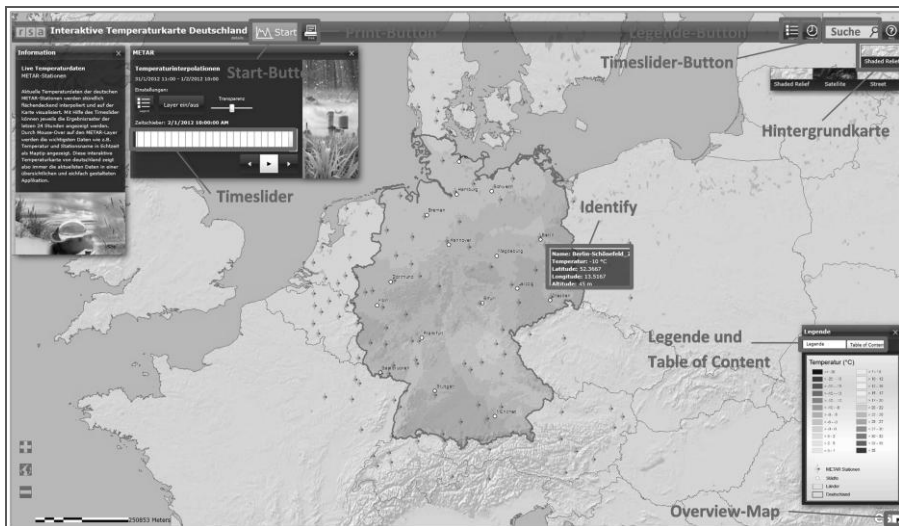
rsa Interaktive Temperaturkarte Deutschland
Start
Print-Button
Legende-Button
Suche
Timeslider-Button
Start-Button
Information
Live Temperaturdaten
METAR-Stationen
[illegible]
METAR
Temperaturinterpolationen
2/1/2012 11:00 - 1/2/2012 10:00
Einstellungen:
Layer ein/aus
Transparenz
Zeitschieber: 2/1/2012 10:00:00 AM
Shaded Relief
Shaded Relief
Satellite
Street
Hintergrundkarte
Timeslider
Identify
Name: Berlin-Schönefeld_2
Temperatur: -10 °C
Latitude: 52.3667
Longitude: 13.5167
Altitude: 45 m
Legende und
Table of Content
Legende
Legende
Table of Content
Temperatur (°C)
METAR-Stationen
Länder
Deutschland
Overview-Map
250853 Meters